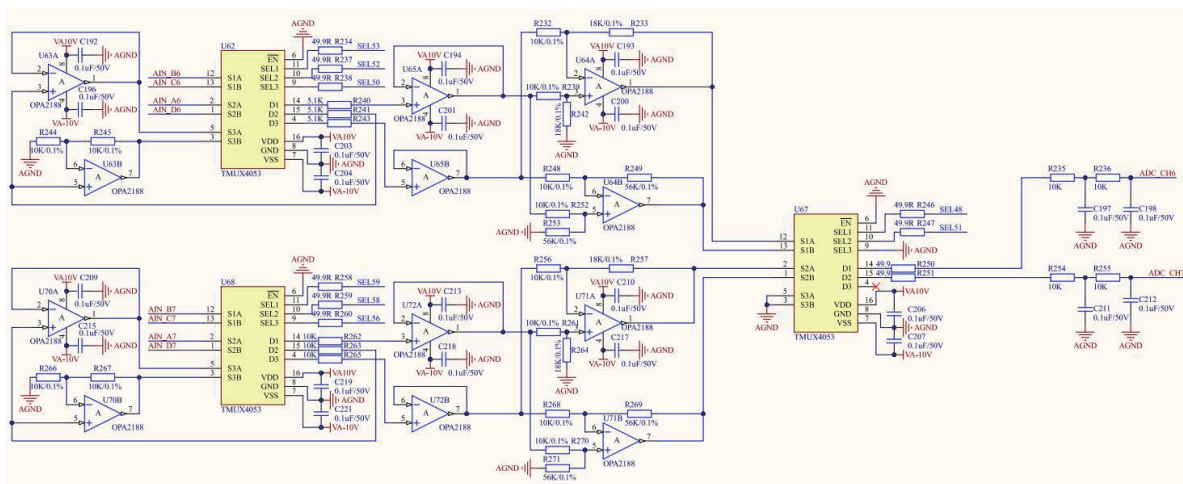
U63A VA10V C192 AGND 2 3 A 1 OPA2188 C196 0.1uF/50V 0.1uF/50V AGND VA-10V
R244 R245 10K/0.1% 10K/0.1% AGND 6 5 U63B A 7 OPA2188

AGND
U62
$\overline{EN}$ SEL1 SEL2 SEL3 S1A S1B S2A S2B S3A S3B D1 D2 D3 VDD GND VSS
AIN_B6 AIN_C6 AIN_A6 AIN_D6
12 13 2 1 5 3 6 11 10 9 14 15 4 16 8 7
TMUX4053
49.9R R234 SEL53 49.9R R237 SEL52 49.9R R238 SEL50
5.1K R240 5.1K R241 5.1K R243
VA10V C203 0.1uF/50V AGND C204 0.1uF/50V VA-10V

U65A VA10V C194 0.1uF/50V AGND 3 2 A 1 OPA2188 C201 VA-10V 0.1uF/50V AGND
U65B 6 5 A 7 OPA2188

R232 10K/0.1% 18K/0.1% R233
VA10V C193 0.1uF/50V AGND U64A 2 3 A 1 OPA2188 C200 VA-10V 0.1uF/50V AGND
10K/0.1% R239 R242 18K/0.1% AGND
R248 10K/0.1% R249 56K/0.1% U64B 6 5 A 7 OPA2188
10K/0.1% R252 R253 56K/0.1% AGND

AGND
U67
$\overline{EN}$ SEL1 SEL2 SEL3 S1A S1B S2A S2B S3A S3B D1 D2 D3 VDD GND VSS
6 11 10 9 12 13 2 1 5 3 14 15 4 16 8 7
49.9R R246 SEL48 49.9R R247 SEL51 AGND
49.9 R250 49.9 R251
VA10V C206 0.1uF/50V AGND C207 0.1uF/50V VA-10V
AGND
TMUX4053

R235 10K R236 10K ADC_CH6
C197 0.1uF/50V C198 0.1uF/50V AGND AGND
R254 10K R255 10K ADC_CH7
C211 0.1uF/50V C212 0.1uF/50V AGND AGND

U70A VA10V C209 AGND 2 3 A 1 OPA2188 C215 0.1uF/50V 0.1uF/50V AGND VA-10V
R266 R267 10K/0.1% 10K/0.1% AGND 6 5 U70B A 7 OPA2188

AGND
U68
$\overline{EN}$ SEL1 SEL2 SEL3 S1A S1B S2A S2B S3A S3B D1 D2 D3 VDD GND VSS
AIN_B7 AIN_C7 AIN_A7 AIN_D7
12 13 2 1 5 3 6 11 10 9 14 15 4 16 8 7
TMUX4053
49.9R R258 SEL59 49.9R R259 SEL58 49.9R R260 SEL56
10K R262 10K R263 10K R265
VA10V C219 0.1uF/50V AGND C221 0.1uF/50V VA-10V

U72A VA10V C213 0.1uF/50V AGND 3 2 A 1 OPA2188 C218 VA-10V 0.1uF/50V AGND
U72B 6 5 A 7 OPA2188

R256 10K/0.1% 18K/0.1% R257
VA10V C210 0.1uF/50V AGND U71A 2 3 A 1 OPA2188 C217 VA-10V 0.1uF/50V AGND
10K/0.1% R261 R264 18K/0.1% AGND
R268 10K/0.1% R269 56K/0.1% U71B 6 5 A 7 OPA2188
10K/0.1% R270 R271 56K/0.1% AGND